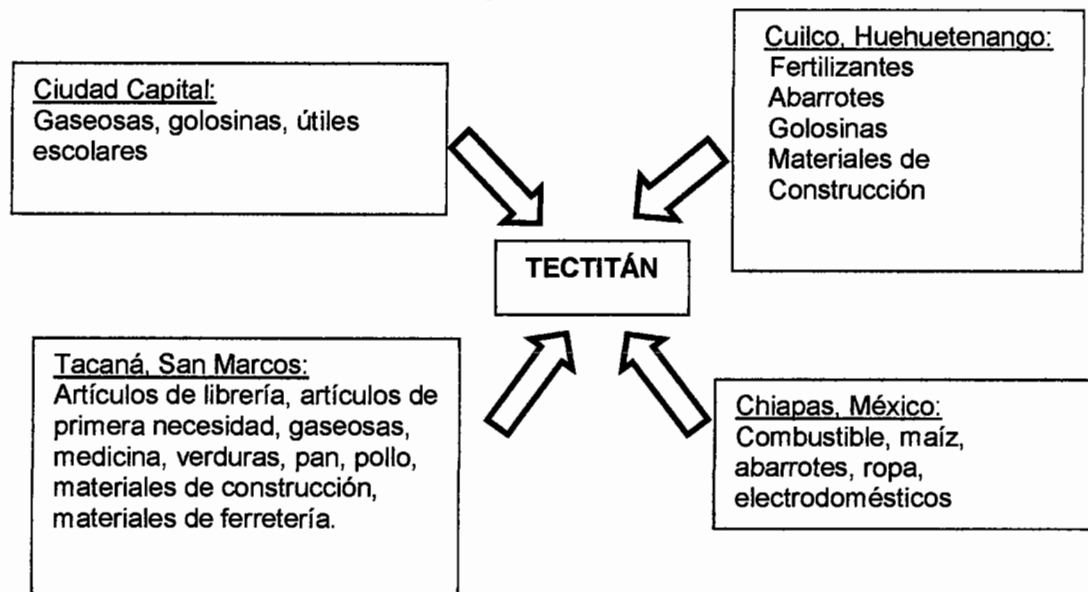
Ciudad Capital:
Gaseosas, golosinas, útiles escolares

Cuilco, Huehuetenango:
Fertilizantes
Abarrotes
Golosinas
Materiales de Construcción

TECTITÁN

Tacaná, San Marcos:
Artículos de librería, artículos de primera necesidad, gaseosas, medicina, verduras, pan, pollo, materiales de construcción, materiales de ferretería.

Chiapas, México:
Combustible, maíz, abarrotes, ropa, electrodomésticos